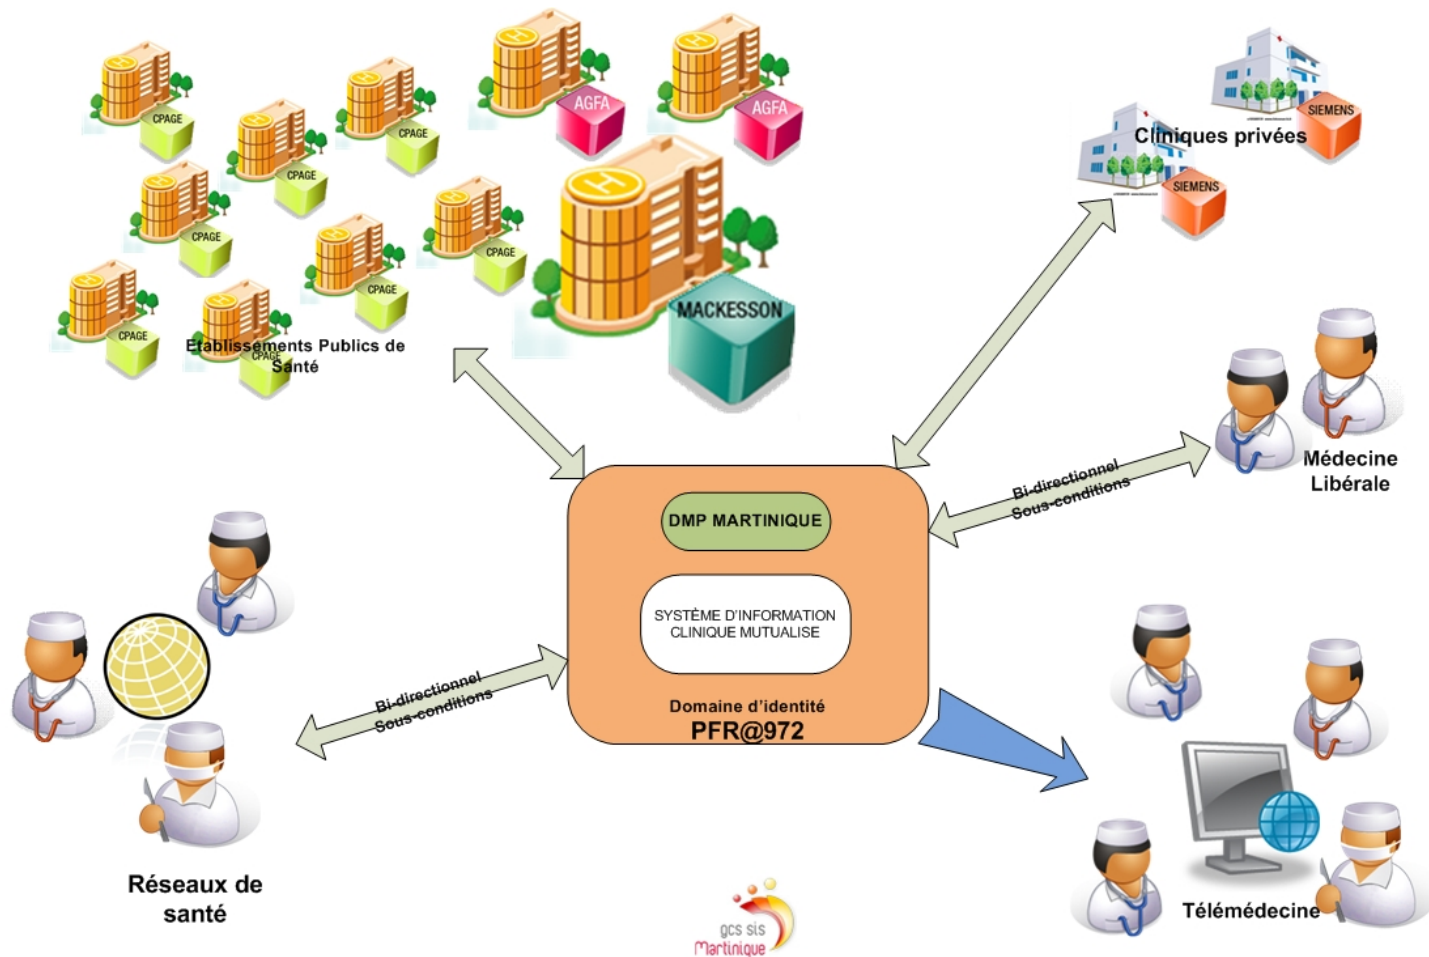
CPAGE

CPAGE

CPAGE

AGFA

AGFA

CPAGE

CPAGE

CPAGE

CPAGE

CPAGE

CPAGE

MACKESSON

Etablissements Publics de Santé

SIEMENS

Cliniques privées

SIEMENS

Médecine Libérale

Bi-directionnel
Sous-conditions

DMP MARTINIQUE

SYSTÈME D'INFORMATION CLINIQUE MUTUALISE

Domaine d'identité
PFR@972

Bi-directionnel
Sous-conditions

Réseaux de santé

Télémédecine

gcs sis Martinique